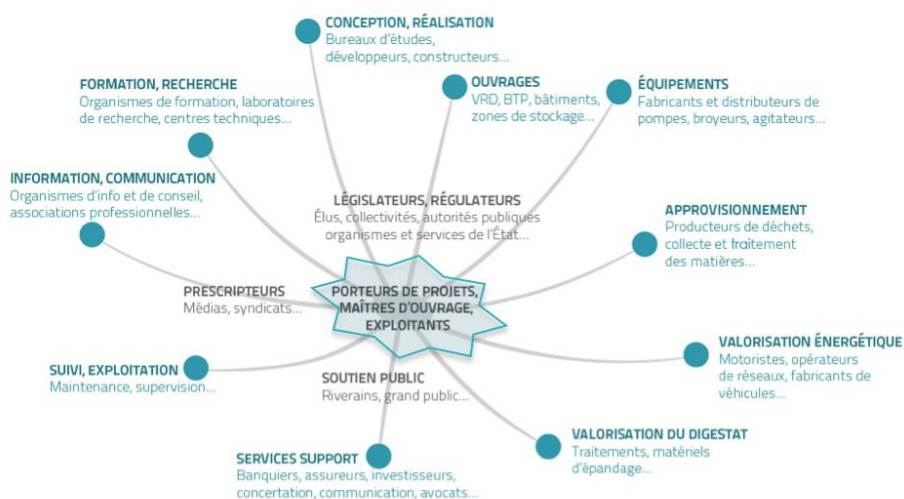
CONCEPTION, RÉALISATION
Bureaux d'études, développeurs, constructeurs...

FORMATION, RECHERCHE
Organismes de formation, laboratoires de recherche, centres techniques...

OUVRAGES
VRD, BTP, bâtiments, zones de stockage...

ÉQUIPEMENTS
Fabricants et distributeurs de pompes, broyeurs, agitateurs...

INFORMATION, COMMUNICATION
Organismes d'info et de conseil, associations professionnelles...

LÉGISLATEURS, RÉGULATEURS
Élus, collectivités, autorités publiques organismes et services de l'État...

APPROVISIONNEMENT
Producteurs de déchets, collecte et traitement des matières...

PRESCRIPTEURS
Médias, syndicats...

PORTEURS DE PROJETS, MAÎTRES D'OUVRAGE, EXPLOITANTS

VALORISATION ÉNERGÉTIQUE
Motoristes, opérateurs de réseaux, fabricants de véhicules...

SUIVI, EXPLOITATION
Maintenance, supervision...

SOUTIEN PUBLIC
Riverains, grand public...

VALORISATION DU DIGESTAT
Traitements, matériels d'épandage...

SERVICES SUPPORT
Banquiers, assureurs, investisseurs, concertation, communication, avocats...